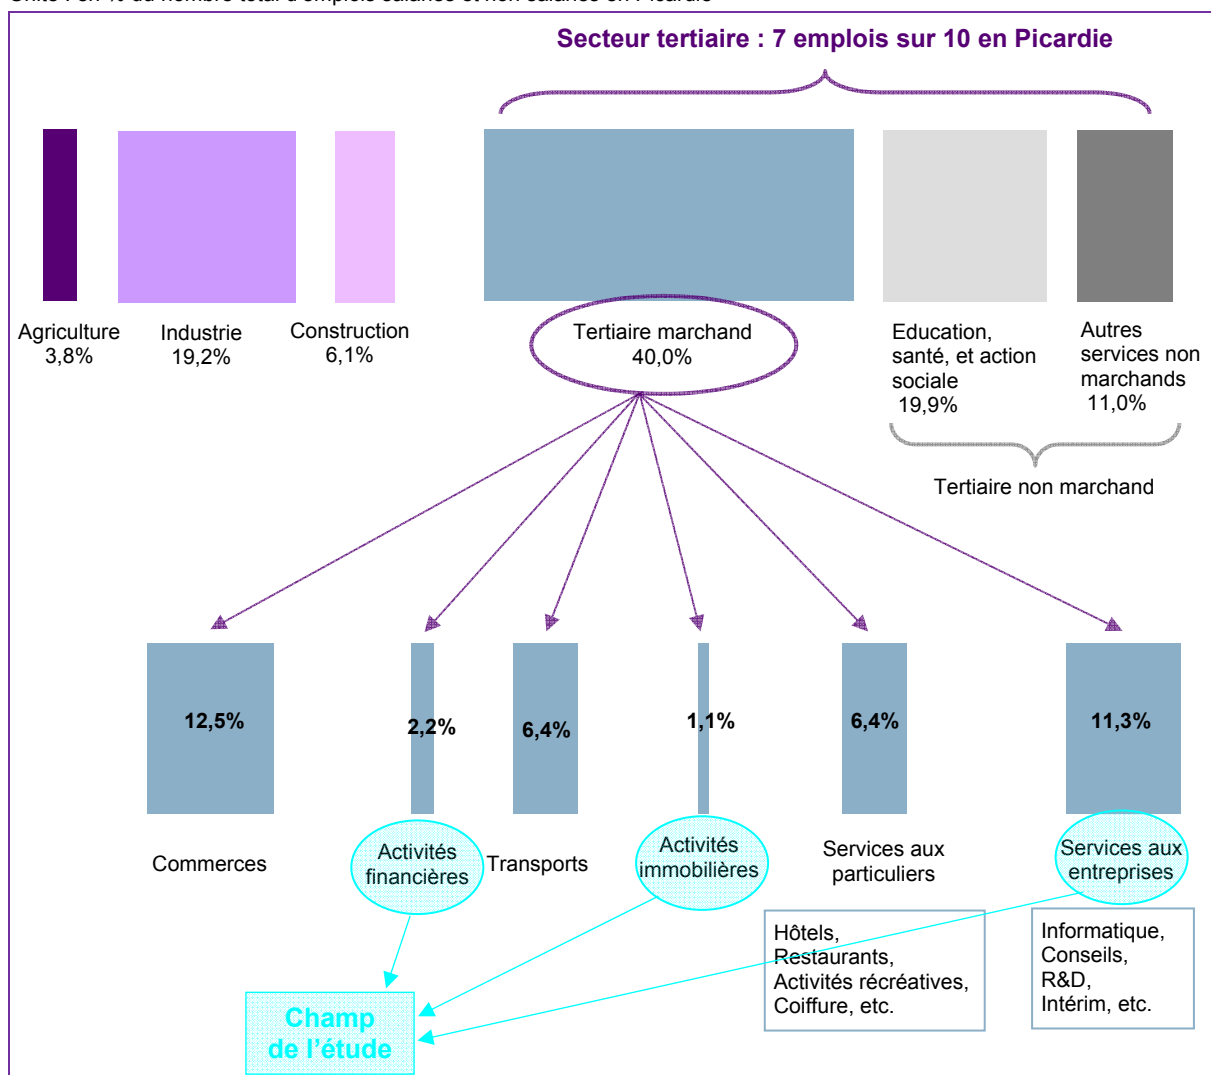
Unité : en % du nombre total d'emplois salariés et non salariés en Picardie

Secteur tertiaire : 7 emplois sur 10 en Picardie

Agriculture
3,8%

Industrie
19,2%

Construction
6,1%

Tertiaire marchand
40,0%

Education, santé, et action sociale
19,9%

Autres services non marchands
11,0%

Tertiaire non marchand

12,5%

2,2%

6,4%

1,1%

6,4%

11,3%

Commerces

Activités financières

Transports

Activités immobilières

Services aux particuliers

Services aux entreprises

Hôtels, Restaurants, Activités récréatives, Coiffure, etc.

Informatique, Conseils, R&D, Intérim, etc.

Champ de l'étude